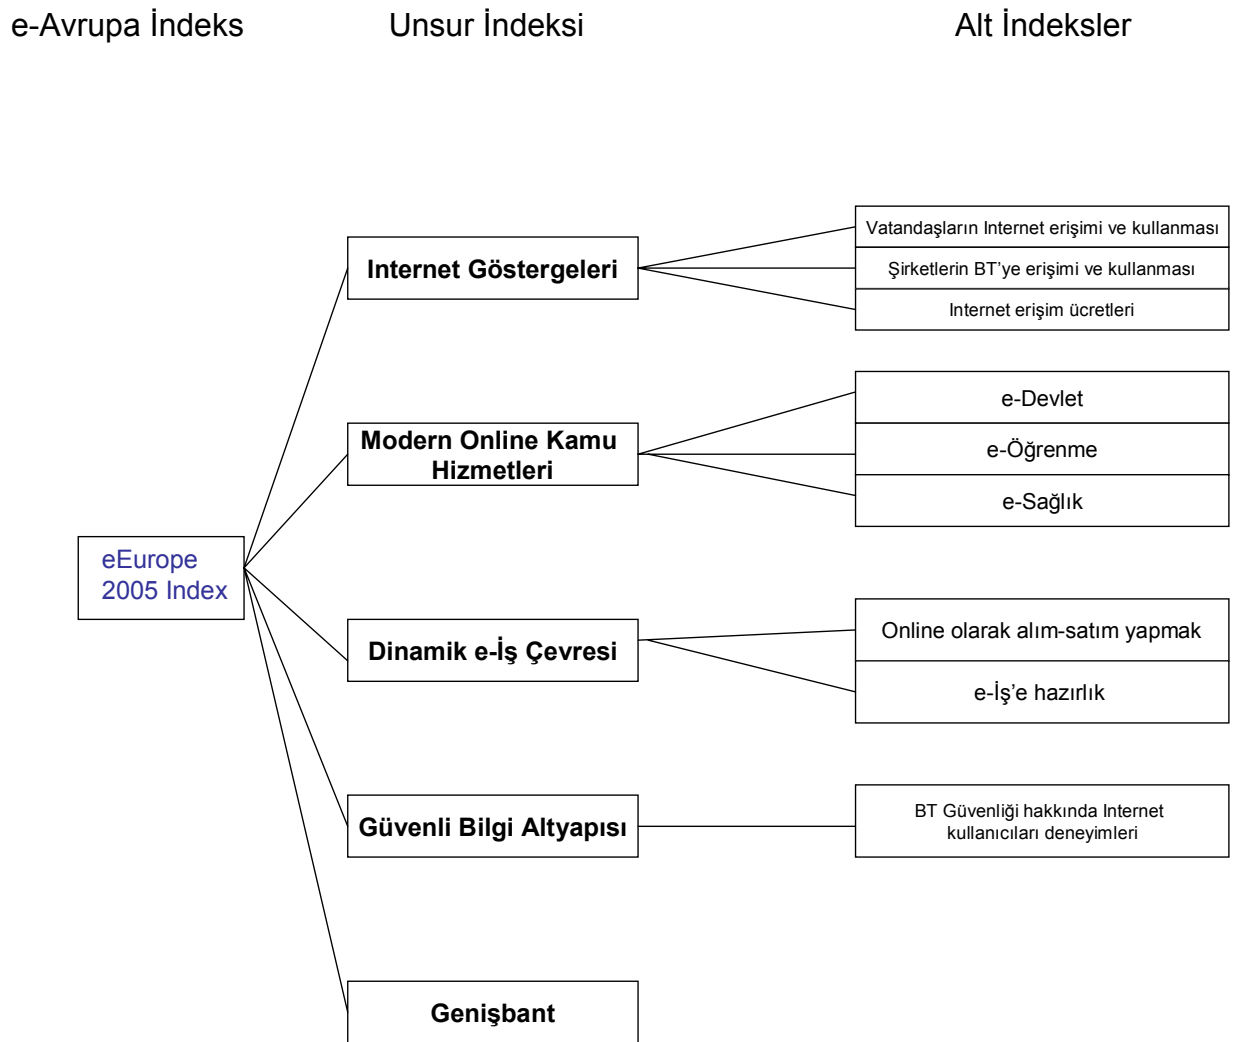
e-Avrupa İndeks

Unsur İndeksi

Alt İndeksler

eEurope 2005 Index

Internet Göstergeleri

Vatandaşların Internet erişimi ve kullanması

Şirketlerin BT'ye erişimi ve kullanması

Internet erişim ücretleri

Modern Online Kamu Hizmetleri

e-Devlet

e-Öğrenme

e-Sağlık

Dinamik e-İş Çevresi

Online olarak alım-satım yapmak

e-İş'e hazırlık

Güvenli Bilgi Altyapısı

BT Güvenliği hakkında Internet kullanıcıları deneyimleri

Genişbant